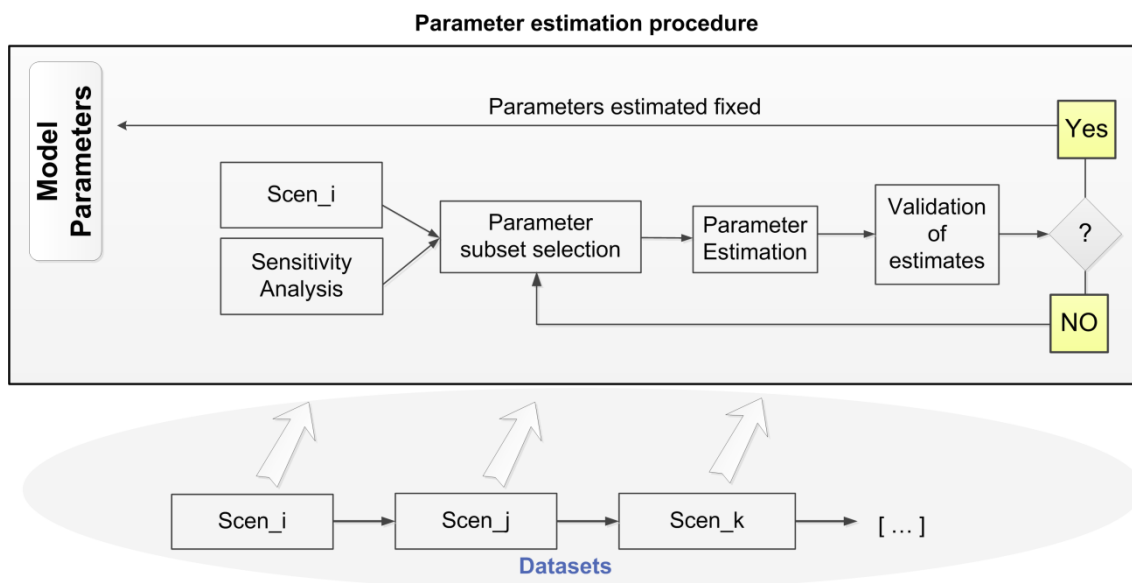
Parameter estimation procedure

Model Parameters

Parameters estimated fixed

Yes

Scen_i

Sensitivity Analysis

Parameter subset selection

Parameter Estimation

Validation of estimates

?

NO

Scen_i

Scen_j

Scen_k

[ … ]

Datasets